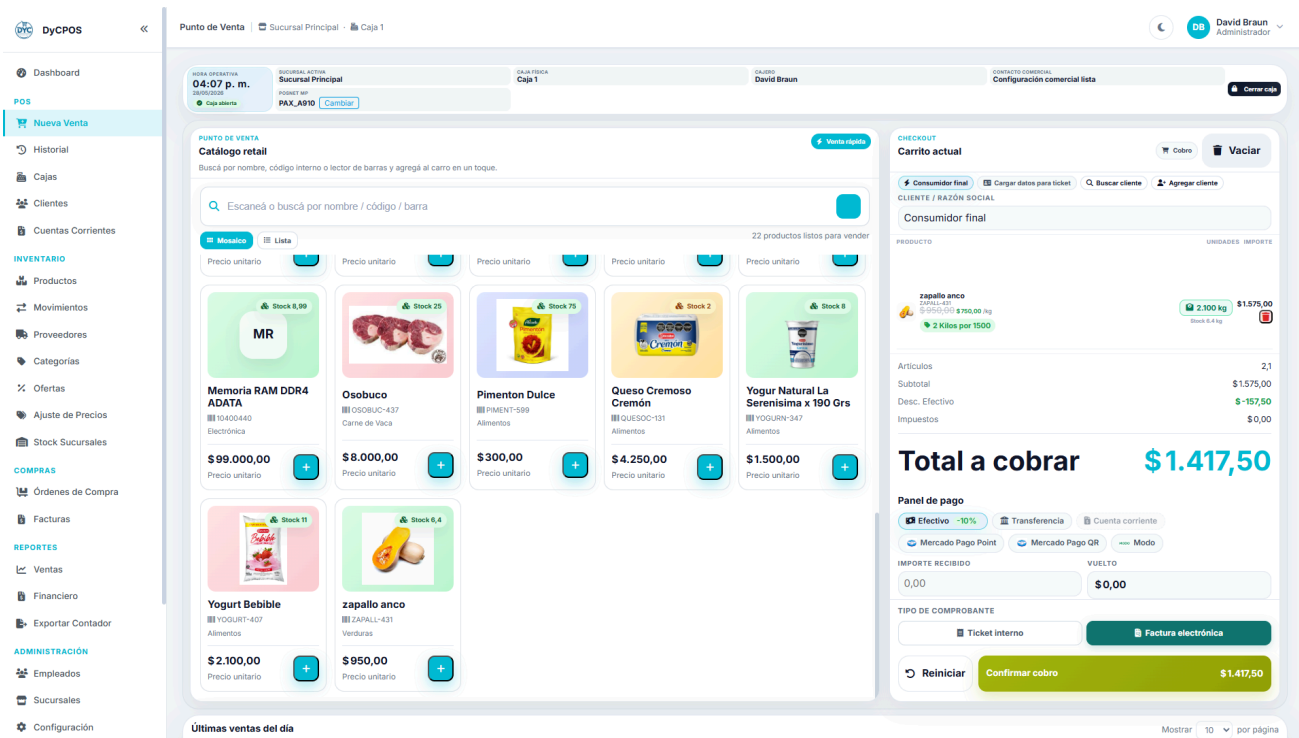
DyCPOS

Dashboard

POS
Nueva Venta
Historial
Cajas
Clientes
Cuentas Corrientes

INVENTARIO
Productos
Movimientos
Proveedores
Categorías
Ofertas
Ajuste de Precios
Stock Sucursales

COMPRAS
Órdenes de Compra
Facturas

REPORTES
Ventas
Financiero
Exportar Contador

ADMINISTRACIÓN
Empleados
Sucursales
Configuración

Punto de Venta | Sucursal Principal · Caja 1

DB David Braun Administrador

HORA OPERATIVA
04:07 p. m.
28/05/2026
Caja abierta

SUCURSAL ACTIVA
Sucursal Principal
POSNET MP
PAX_A910 Cambiar

CAJA FÍSICA
Caja 1

CAJERO
David Braun

CONTACTO COMERCIAL
Configuración comercial lista

Cerrar caja

PUNTO DE VENTA
Catálogo retail
Buscá por nombre, código interno o lector de barras y agregá al carro en un toque.

Venta rápida

Escaneá o buscá por nombre / código / barra

Mosaico Lista
22 productos listos para vender

Precio unitario
Precio unitario
Precio unitario
Precio unitario
Precio unitario

Stock 8,99
MR
Memoria RAM DDR4 ADATA
10400440
Electrónica
$99.000,00
Precio unitario

Stock 25
Osobuco
OSOBUC-437
Carne de Vaca
$8.000,00
Precio unitario

Stock 75
Pimenton Dulce
PIMENT-599
Alimentos
$300,00
Precio unitario

Stock 2
Queso Cremoso Cremón
QUESOC-131
Alimentos
$4.250,00
Precio unitario

Stock 8
Yogur Natural La Serenisima x 190 Grs
YOGURN-347
Alimentos
$1.500,00
Precio unitario

Stock 11
Yogurt Bebible
YOGURT-407
Alimentos
$2.100,00
Precio unitario

Stock 6,4
zapallo anco
ZAPALL-431
Verduras
$950,00
Precio unitario

CHECKOUT
Carrito actual
Cobro
Vaciar

Consumidor final
Cargar datos para ticket
Buscar cliente
Agregar cliente

CLIENTE / RAZÓN SOCIAL
Consumidor final

PRODUCTO
UNIDADES IMPORTE

zapallo anco
ZAPALL-431
$950,00 $750,00 /kg
2 Kilos por 1500
2.100 kg
Stock 6.4 kg
$1.575,00

Artículos 2,1
Subtotal $1.575,00
Desc. Efectivo $-157,50
Impuestos $0,00

Total a cobrar $1.417,50

Panel de pago
Efectivo -10%
Transferencia
Cuenta corriente
Mercado Pago Point
Mercado Pago QR
Modo

IMPORTE RECIBIDO
0,00
VUELTO
$0,00

TIPO DE COMPROBANTE
Ticket interno
Factura electrónica

Reiniciar
Confirmar cobro $1.417,50

Últimas ventas del día
Mostrar 10 por página